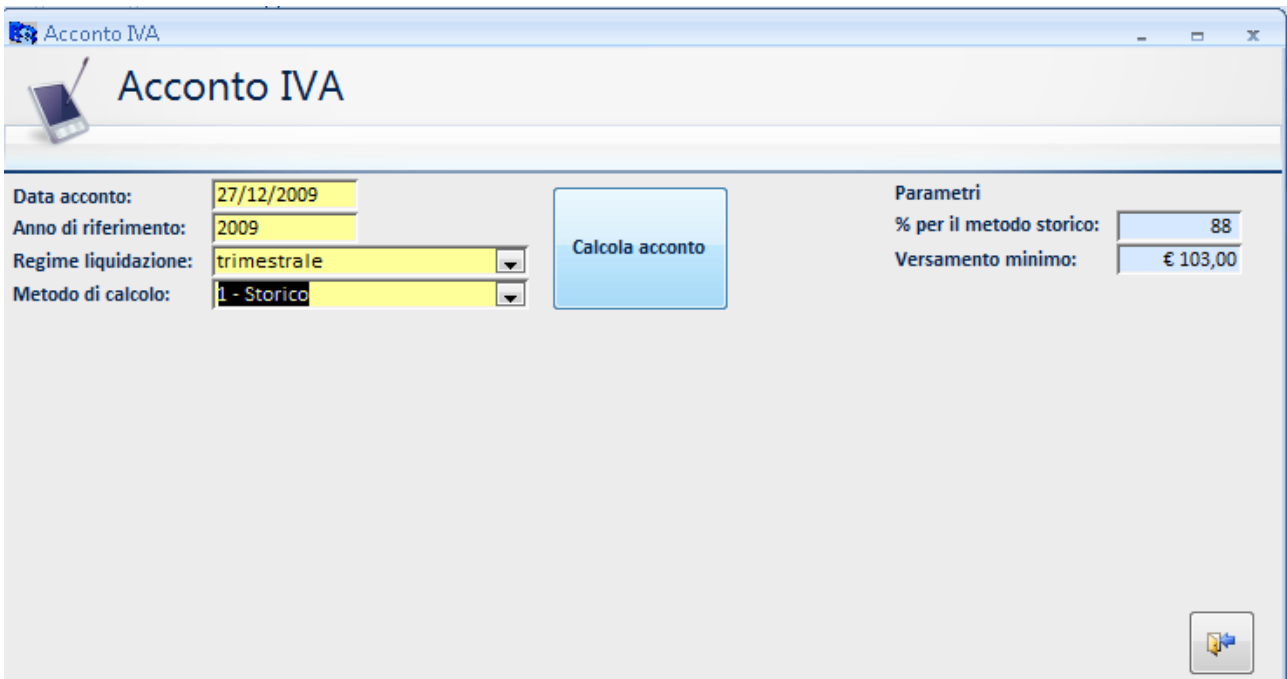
Acconto IVA

Acconto IVA

Data acconto: 27/12/2009
Anno di riferimento: 2009
Regime liquidazione: trimestrale
Metodo di calcolo: 1 - Storico

Calcola acconto

Parametri
% per il metodo storico: 88
Versamento minimo: € 103,00